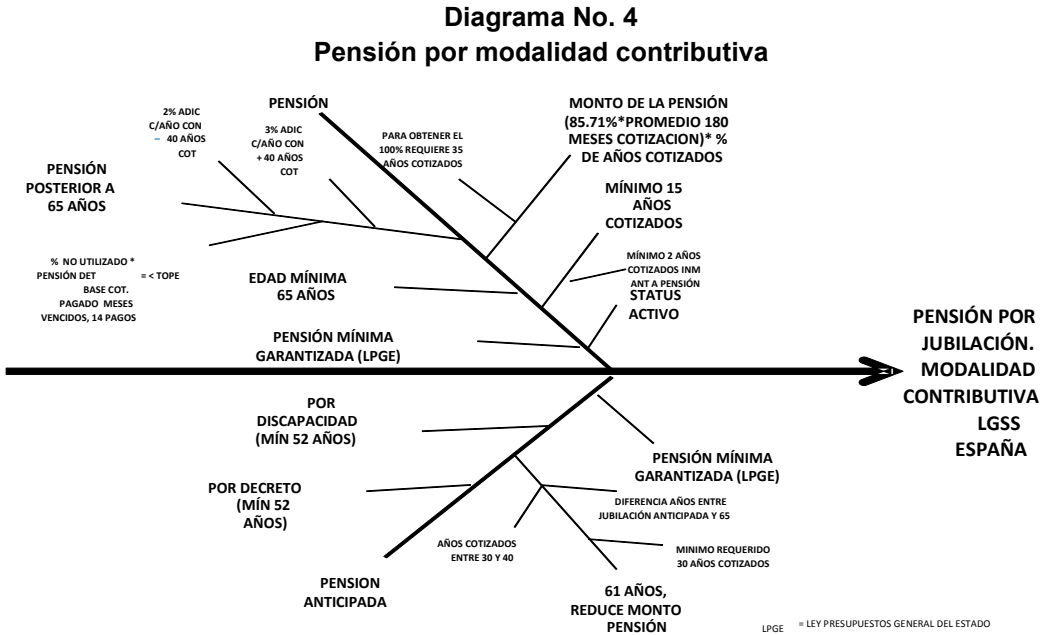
Diagrama No. 4
Pensión por modalidad contributiva

PENSIÓN

2% ADIC C/AÑO CON – 40 AÑOS COT

3% ADIC C/AÑO CON + 40 AÑOS COT

PARA OBTENER EL 100% REQUIERE 35 AÑOS COTIZADOS

MONTO DE LA PENSIÓN (85.71%*PROMEDIO 180 MESES COTIZACION)* % DE AÑOS COTIZADOS

PENSIÓN POSTERIOR A 65 AÑOS

MÍNIMO 15 AÑOS COTIZADOS

% NO UTILIZADO * PENSIÓN DET = < TOPE BASE COT. PAGADO MESES VENCIDOS, 14 PAGOS

MÍNIMO 2 AÑOS COTIZADOS INM ANT A PENSIÓN

EDAD MÍNIMA 65 AÑOS

STATUS ACTIVO

PENSIÓN MÍNIMA GARANTIZADA (LPGE)

PENSIÓN POR JUBILACIÓN. MODALIDAD CONTRIBUTIVA LGSS ESPAÑA

POR DISCAPACIDAD (MÍN 52 AÑOS)

PENSIÓN MÍNIMA GARANTIZADA (LPGE)

POR DECRETO (MÍN 52 AÑOS)

DIFERENCIA AÑOS ENTRE JUBILACIÓN ANTICIPADA Y 65

AÑOS COTIZADOS ENTRE 30 Y 40

MINIMO REQUERIDO 30 AÑOS COTIZADOS

PENSION ANTICIPADA

61 AÑOS, REDUCE MONTO PENSIÓN

LPGE = LEY PRESUPUESTOS GENERAL DEL ESTADO